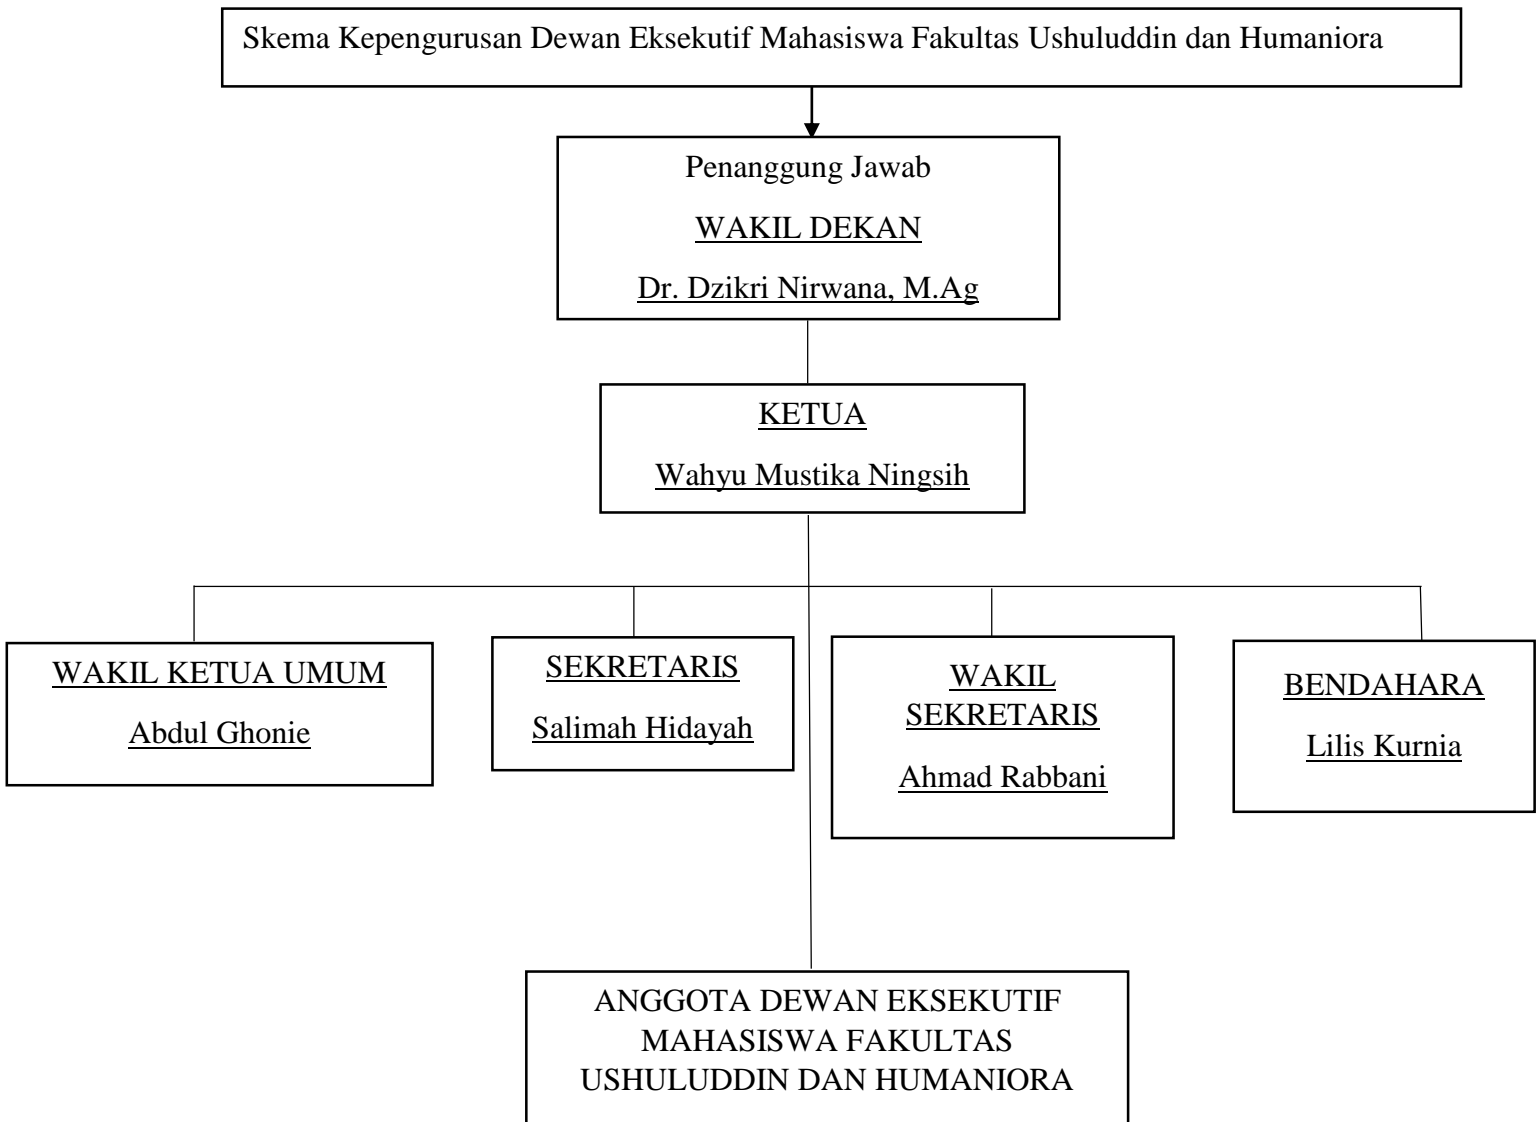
Skema Kepengurusan Dewan Eksekutif Mahasiswa Fakultas Ushuluddin dan Humaniora

Penanggung Jawab

WAKIL DEKAN

Dr. Dzikri Nirwana, M.Ag

KETUA

Wahyu Mustika Ningsih

WAKIL KETUA UMUM

Abdul Ghonie

SEKRETARIS

Salimah Hidayah

WAKIL SEKRETARIS

Ahmad Rabbani

BENDAHARA

Lilis Kurnia

ANGGOTA DEWAN EKSEKUTIF MAHASISWA FAKULTAS USHULUDDIN DAN HUMANIORA